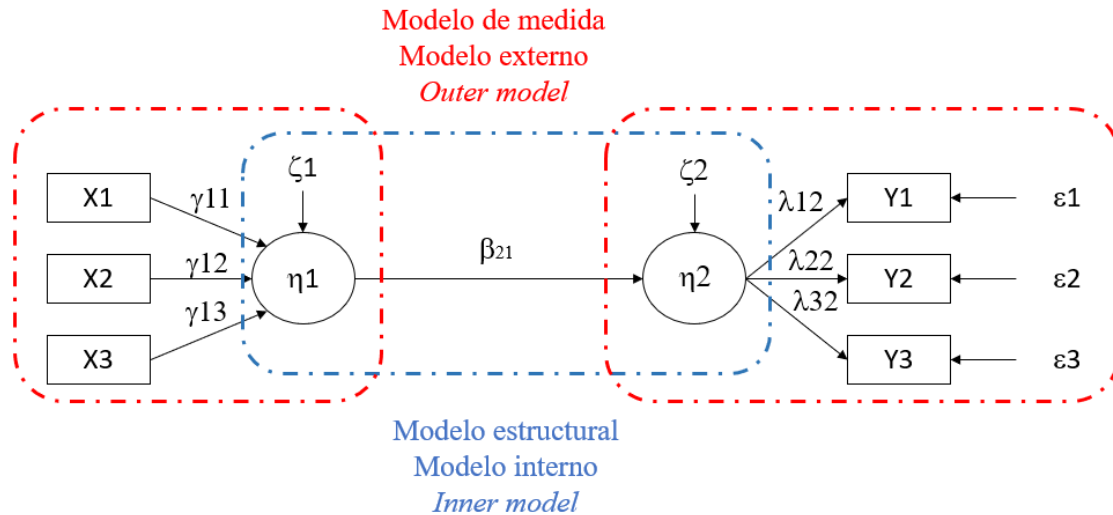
Modelo de medida
Modelo externo
*Outer model*

X1
X2
X3
$\gamma11$
$\gamma12$
$\gamma13$
$\zeta1$
$\eta1$
$\beta_{21}$
$\zeta2$
$\eta2$
$\lambda12$
$\lambda22$
$\lambda32$
Y1
Y2
Y3
$\varepsilon1$
$\varepsilon2$
$\varepsilon3$

Modelo estructural
Modelo interno
*Inner model*